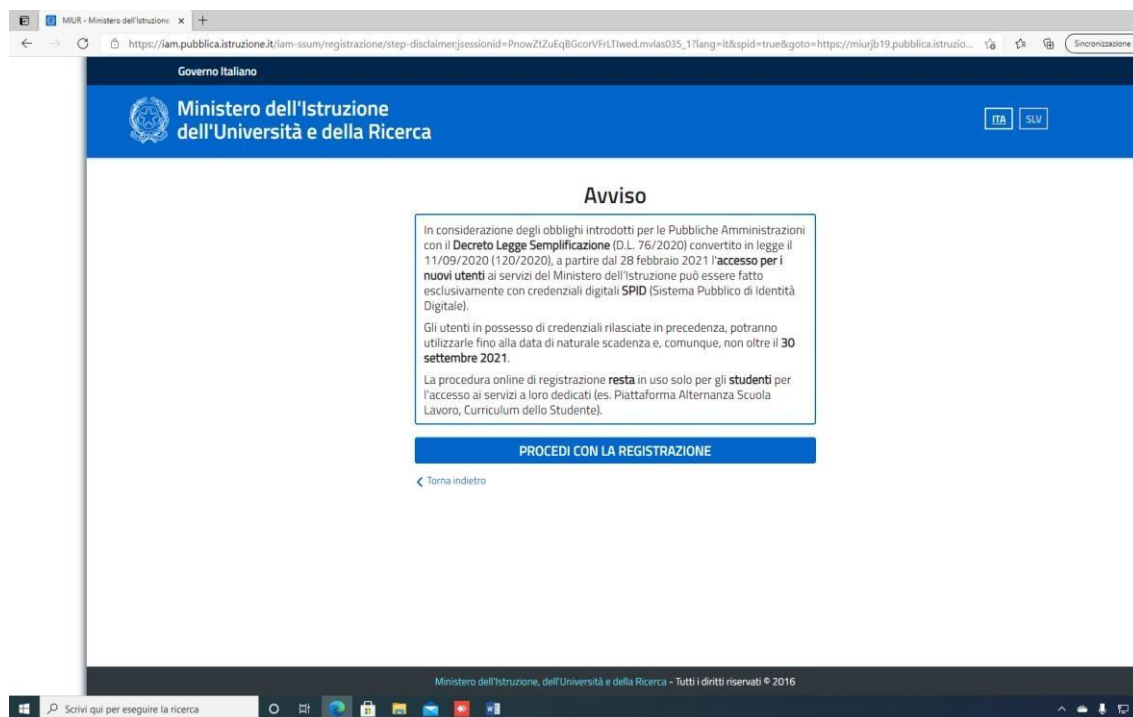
MIUR - Ministero dell'Istruzione ×

https://iam.pubblica.istruzione.it/iam-ssum/registrazione/step-disclaimer;jsessionid=PnowZtZuEqBGcorVFrLTIwed.mvlas035_1?lang=it&spid=true&goto=https://miurjb19.pubblica.istruzio...

Sincronizzazione

Governo Italiano

Ministero dell'Istruzione dell'Università e della Ricerca

ITA SLV

Avviso

In considerazione degli obblighi introdotti per le Pubbliche Amministrazioni con il **Decreto Legge Semplificazione** (D.L. 76/2020) convertito in legge il 11/09/2020 (120/2020), a partire dal 28 febbraio 2021 l'**accesso per i nuovi utenti** ai servizi del Ministero dell'Istruzione può essere fatto esclusivamente con credenziali digitali **SPID** (Sistema Pubblico di Identità Digitale).

Gli utenti in possesso di credenziali rilasciate in precedenza, potranno utilizzarle fino alla data di naturale scadenza e, comunque, non oltre il **30 settembre 2021**.

La procedura online di registrazione **resta** in uso solo per gli **studenti** per l'accesso ai servizi a loro dedicati (es. Piattaforma Alternanza Scuola Lavoro, Curriculum dello Studente).

PROCEDI CON LA REGISTRAZIONE

Torna indietro

Ministero dell'Istruzione, dell'Università e della Ricerca - Tutti i diritti riservati © 2016

Scrivi qui per eseguire la ricerca